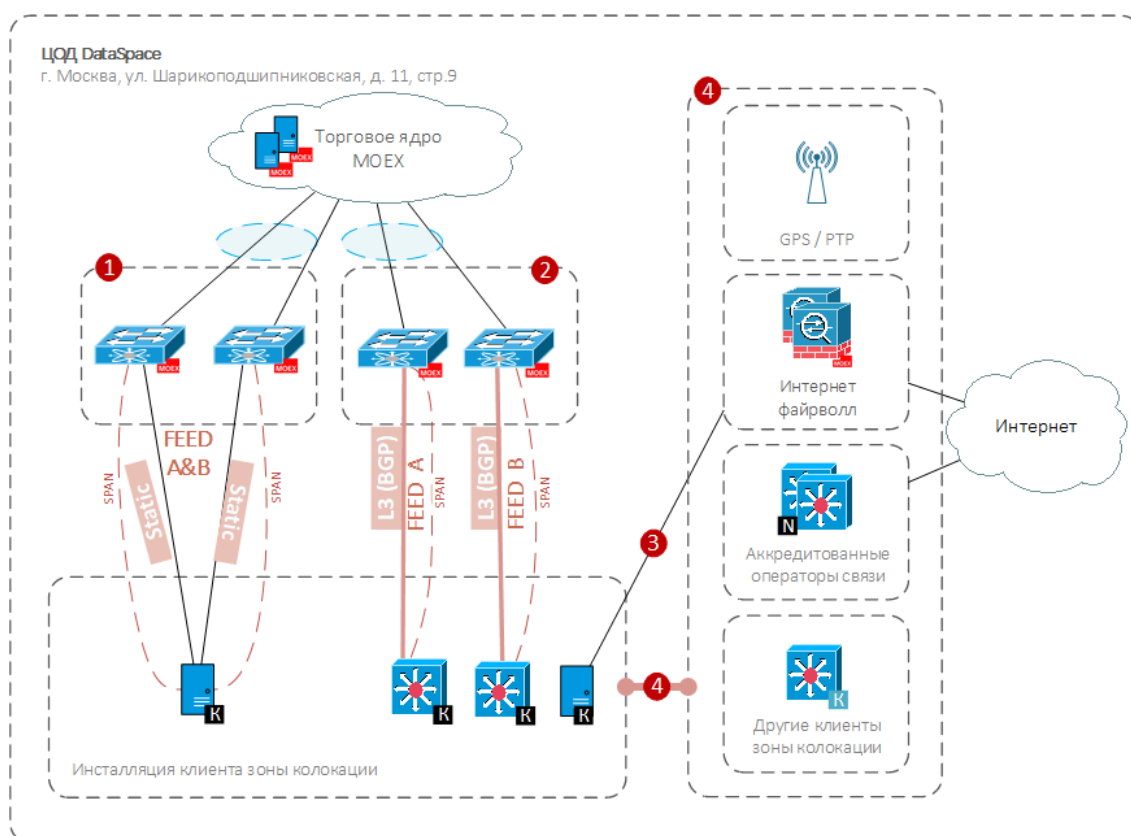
ЦОД DataSpace
г. Москва, ул. Шарикоподшипниковская, д. 11, стр.9

Торговое ядро
MOEX

MOEX
MOEX

1

2

4

GPS / PTP

MOEX
MOEX
MOEX
MOEX

FEED
A&B

SPAN
Static
Static
SPAN

L3 (BGP)
FEED A
SPAN
L3 (BGP)
FEED B
SPAN

Интернет
файрволл

Интернет

N

Аккредитованные
операторы связи

3

К
К
К
К

4

К

Другие клиенты
зоны колокации

Инсталляция клиента зоны колокации